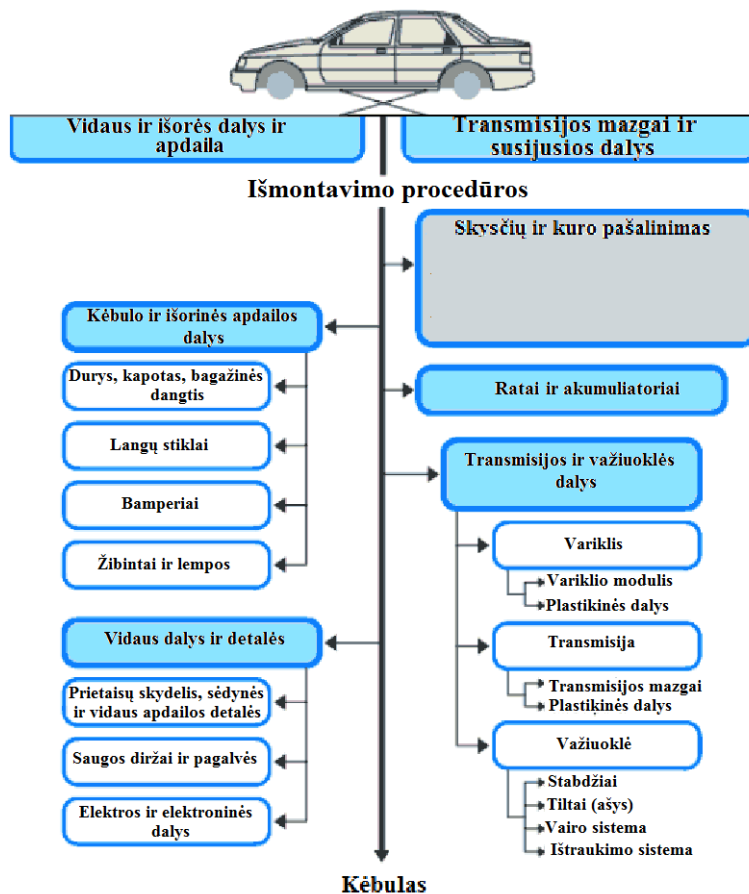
Vidaus ir išorės dalys ir apdaila

Transmisijos mazgai ir susijusios dalys

Išmontavimo procedūros

Skysčių ir kuro pašalinimas

Kėbulo ir išorinės apdailos dalys

Durys, kapotas, bagažinės dangtis

Langų stiklai

Bamperiai

Žibintai ir lempos

Ratai ir akumuliatoriai

Transmisijos ir važiuoklės dalys

Variklis

Variklio modulis

Plastikinės dalys

Transmisija

Transmisijos mazgai

Plastikinės dalys

Važiuoklė

Stabdžiai

Tiltai (ašys)

Vairo sistema

Ištraukimo sistema

Vidaus dalys ir detalės

Prietaisų skydelis, sėdynės ir vidaus apdailos detalės

Saugos diržai ir pagalvės

Elektros ir elektroninės dalys

Kėbulas